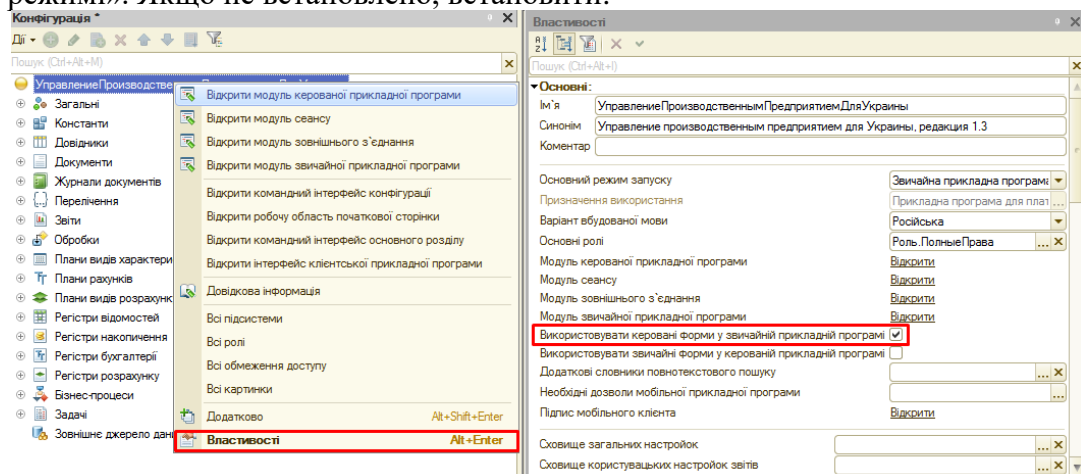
режим». Якщо не встановлено, встановити.

Конфігурація *
Дії
Пошук (Ctrl+Alt+M)
УправлениеПроизводстве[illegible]
Загальні
Константи
Довідники
Документи
Журнали документів
Перелічення
Звіти
Обробки
Плани видів характери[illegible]
Плани рахунків
Плани видів розрахунк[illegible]
Регістри відомостей
Регістри накопичення
Регістри бухгалтерії
Регістри розрахунку
Бізнес-процеси
Задачі
Зовнішнє джерело дан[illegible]

Відкрити модуль керованої прикладної програми
Відкрити модуль сеансу
Відкрити модуль зовнішнього з'єднання
Відкрити модуль звичайної прикладної програми
Відкрити командний інтерфейс конфігурації
Відкрити робочу область початкової сторінки
Відкрити командний інтерфейс основного розділу
Відкрити інтерфейс клієнтської прикладної програми
Довідкова інформація
Всі підсистеми
Всі ролі
Всі обмеження доступу
Всі картинки
Додатково Alt+Shift+Enter
Властивості Alt+Enter

Властивості
Пошук (Ctrl+Alt+I)
Основні:
Ім'я УправлениеПроизводственнымПредприятиемДляУкраины
Синонім Управление производственным предприятием для Украины, редакция 1.3
Коментар
Основний режим запуску Звичайна прикладна програма
Призначення використання Прикладна програма для плат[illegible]
Варіант вбудованої мови Російська
Основні ролі Роль.ПолныеПрава
Модуль керованої прикладної програми Відкрити
Модуль сеансу Відкрити
Модуль зовнішнього з'єднання Відкрити
Модуль звичайної прикладної програми Відкрити
Використовувати керовані форми у звичайній прикладній програмі
Використовувати звичайні форми у керованій прикладній програмі
Додаткові словники повнотекстового пошуку
Необхідні дозволи мобільної прикладної програми
Підпис мобільного клієнта Відкрити
Сховище загальних настройок
Сховище користувацьких настройок звітів